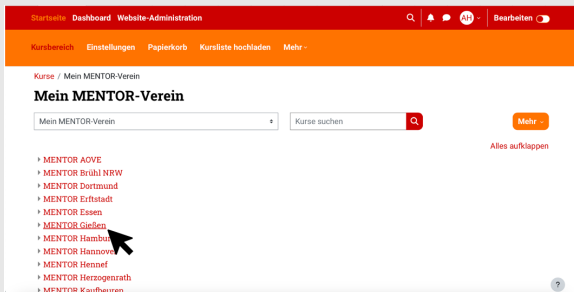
Startseite Dashboard Website-Administration

AH

Bearbeiten

Kursbereich Einstellungen Papierkorb Kursliste hochladen Mehr

Kurse / Mein MENTOR-Verein

Mein MENTOR-Verein

Mein MENTOR-Verein

Kurse suchen

Mehr

Alles aufklappen

MENTOR AOVE
MENTOR Brühl NRW
MENTOR Dortmund
MENTOR Erftstadt
MENTOR Essen
MENTOR Gießen
MENTOR Hambu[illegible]
MENTOR Hannove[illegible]
MENTOR Hennef
MENTOR Herzogenrath
MENTOR Kaufbeuren

?